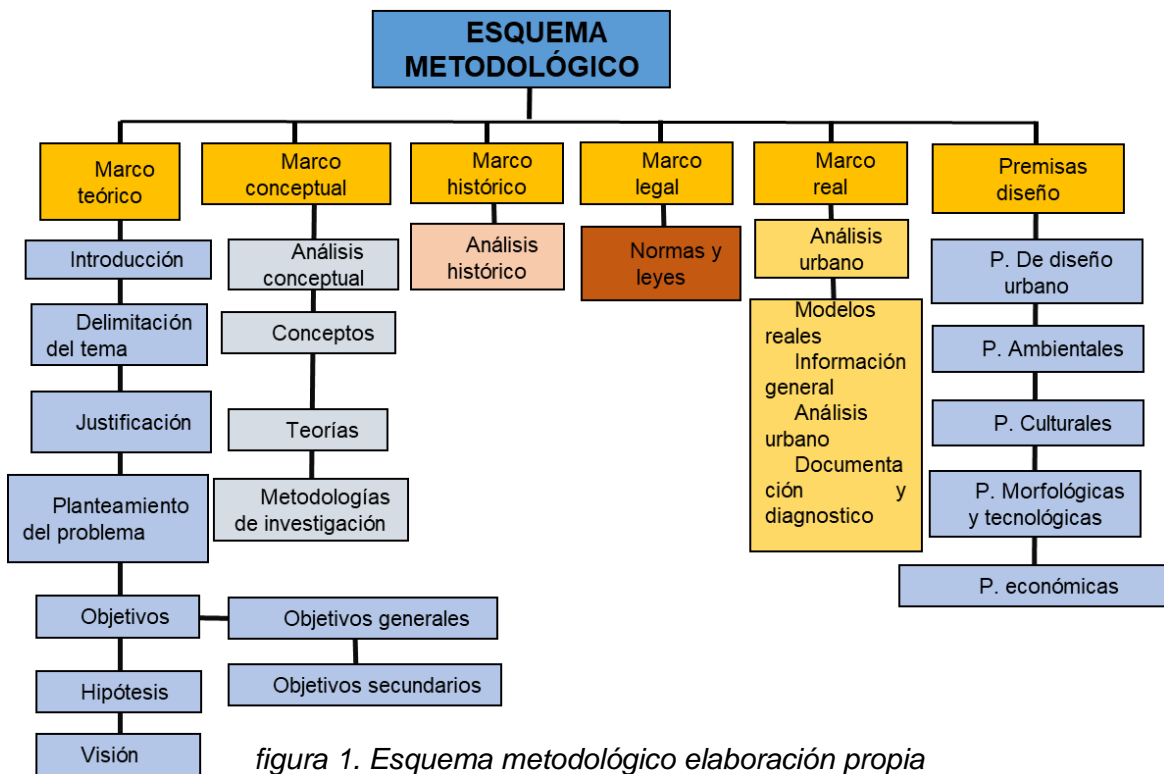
ESQUEMA METODOLÓGICO

Marco teórico

Introducción

Delimitación del tema

Justificación

Planteamiento del problema

Objetivos

Objetivos generales

Objetivos secundarios

Hipótesis

Visión

Marco conceptual

Análisis conceptual

Conceptos

Teorías

Metodologías de investigación

Marco histórico

Análisis histórico

Marco legal

Normas y leyes

Marco real

Análisis urbano

Modelos reales
Información general
Análisis urbano
Documentación y diagnostico

Premisas diseño

P. De diseño urbano

P. Ambientales

P. Culturales

P. Morfológicas y tecnológicas

P. económicas

figura 1. Esquema metodológico elaboración propia